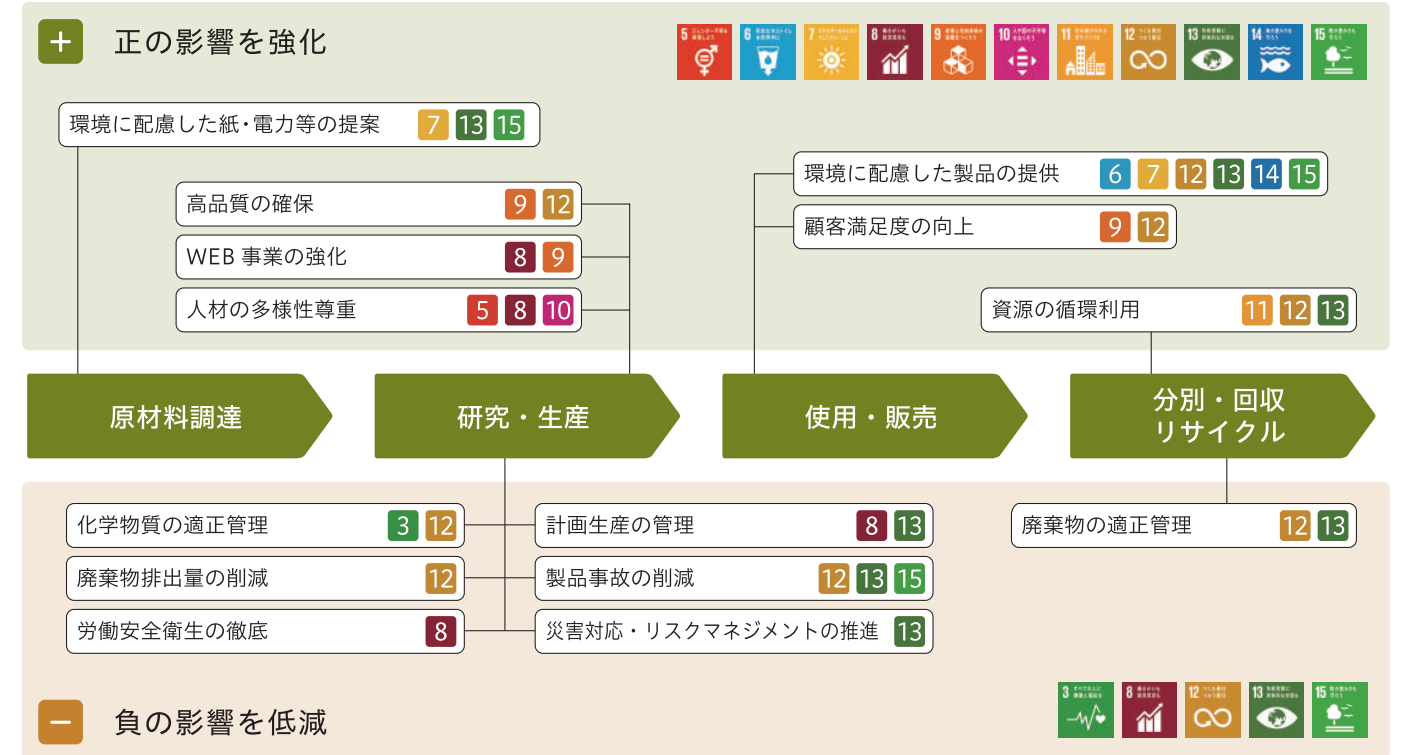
+ 正の影響を強化

5 6 7 8 9 10 11 12 13 14 15

環境に配慮した紙・電力等の提案 7 13 15

高品質の確保 9 12

WEB 事業の強化 8 9

人材の多様性尊重 5 8 10

環境に配慮した製品の提供 6 7 12 13 14 15

顧客満足度の向上 9 12

資源の循環利用 11 12 13

原材料調達

研究・生産

使用・販売

分別・回収 リサイクル

化学物質の適正管理 3 12

廃棄物排出量の削減 12

労働安全衛生の徹底 8

計画生産の管理 8 13

製品事故の削減 12 13 15

災害対応・リスクマネジメントの推進 13

廃棄物の適正管理 12 13

− 負の影響を低減

3 8 12 13 15